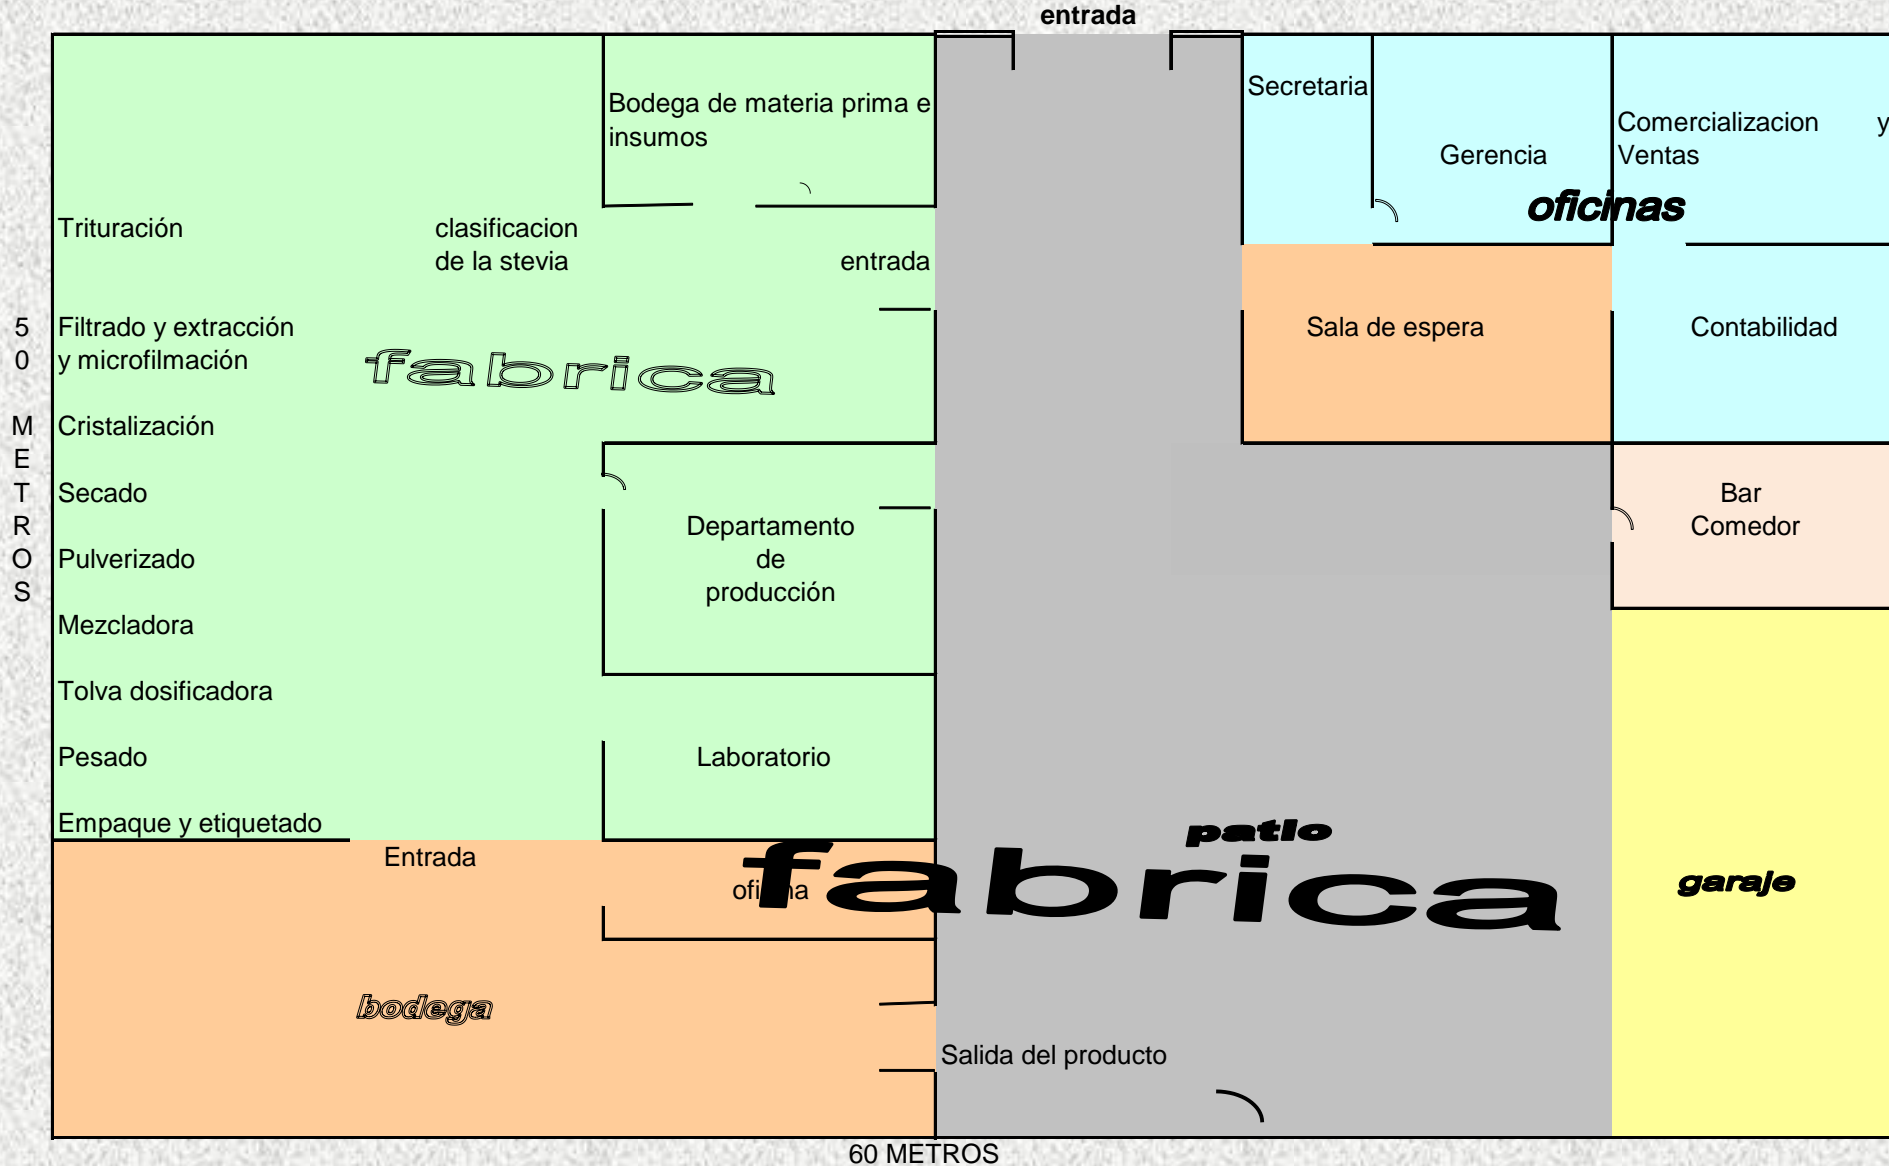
entrada

Bodega de materia prima e insumos

Secretaria

Gerencia

Comercializacion y Ventas

oficinas

Trituración

clasificacion de la stevia

entrada

Filtrado y extracción y microfilmación

fabrica

Sala de espera

Contabilidad

5 0 M E T R O S

Cristalización

Secado

Departamento de producción

Bar Comedor

Pulverizado

Mezcladora

Tolva dosificadora

Pesado

Laboratorio

Empaque y etiquetado

Entrada

ofi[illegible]a

patio

fabrica

garaje

bodega

Salida del producto

60 METROS